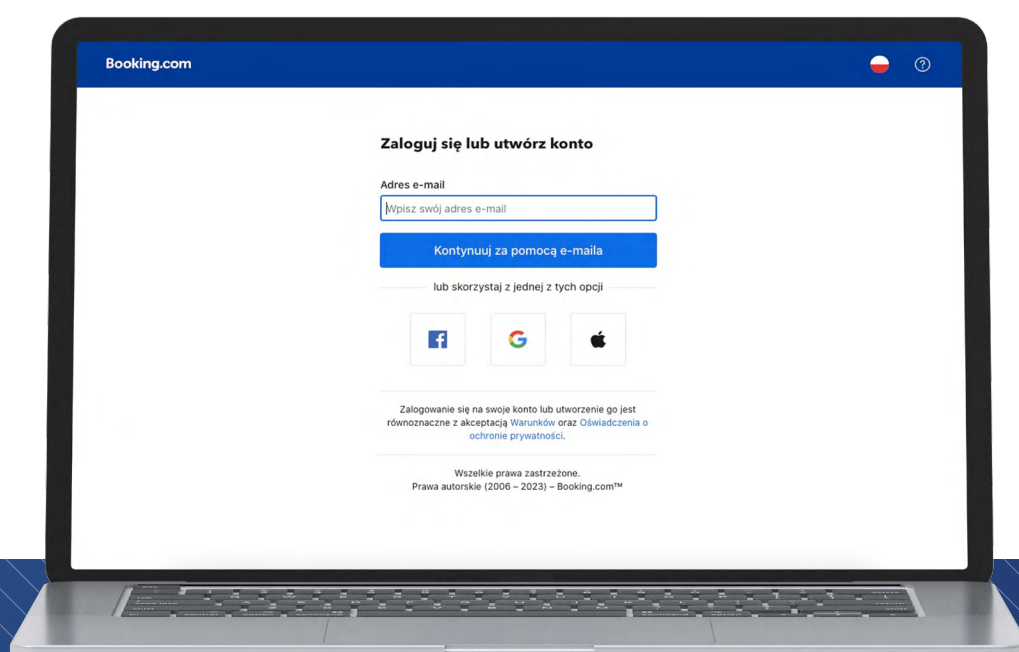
Booking.com

Zaloguj się lub utwórz konto

Adres e-mail

Wpisz swój adres e-mail

Kontynuuj za pomocą e-maila

lub skorzystaj z jednej z tych opcji

Zalogowanie się na swoje konto lub utworzenie go jest równoznaczne z akceptacją Warunków oraz Oświadczenia o ochronie prywatności.

Wszelkie prawa zastrzeżone.
Prawa autorskie (2006 – 2023) – Booking.com™